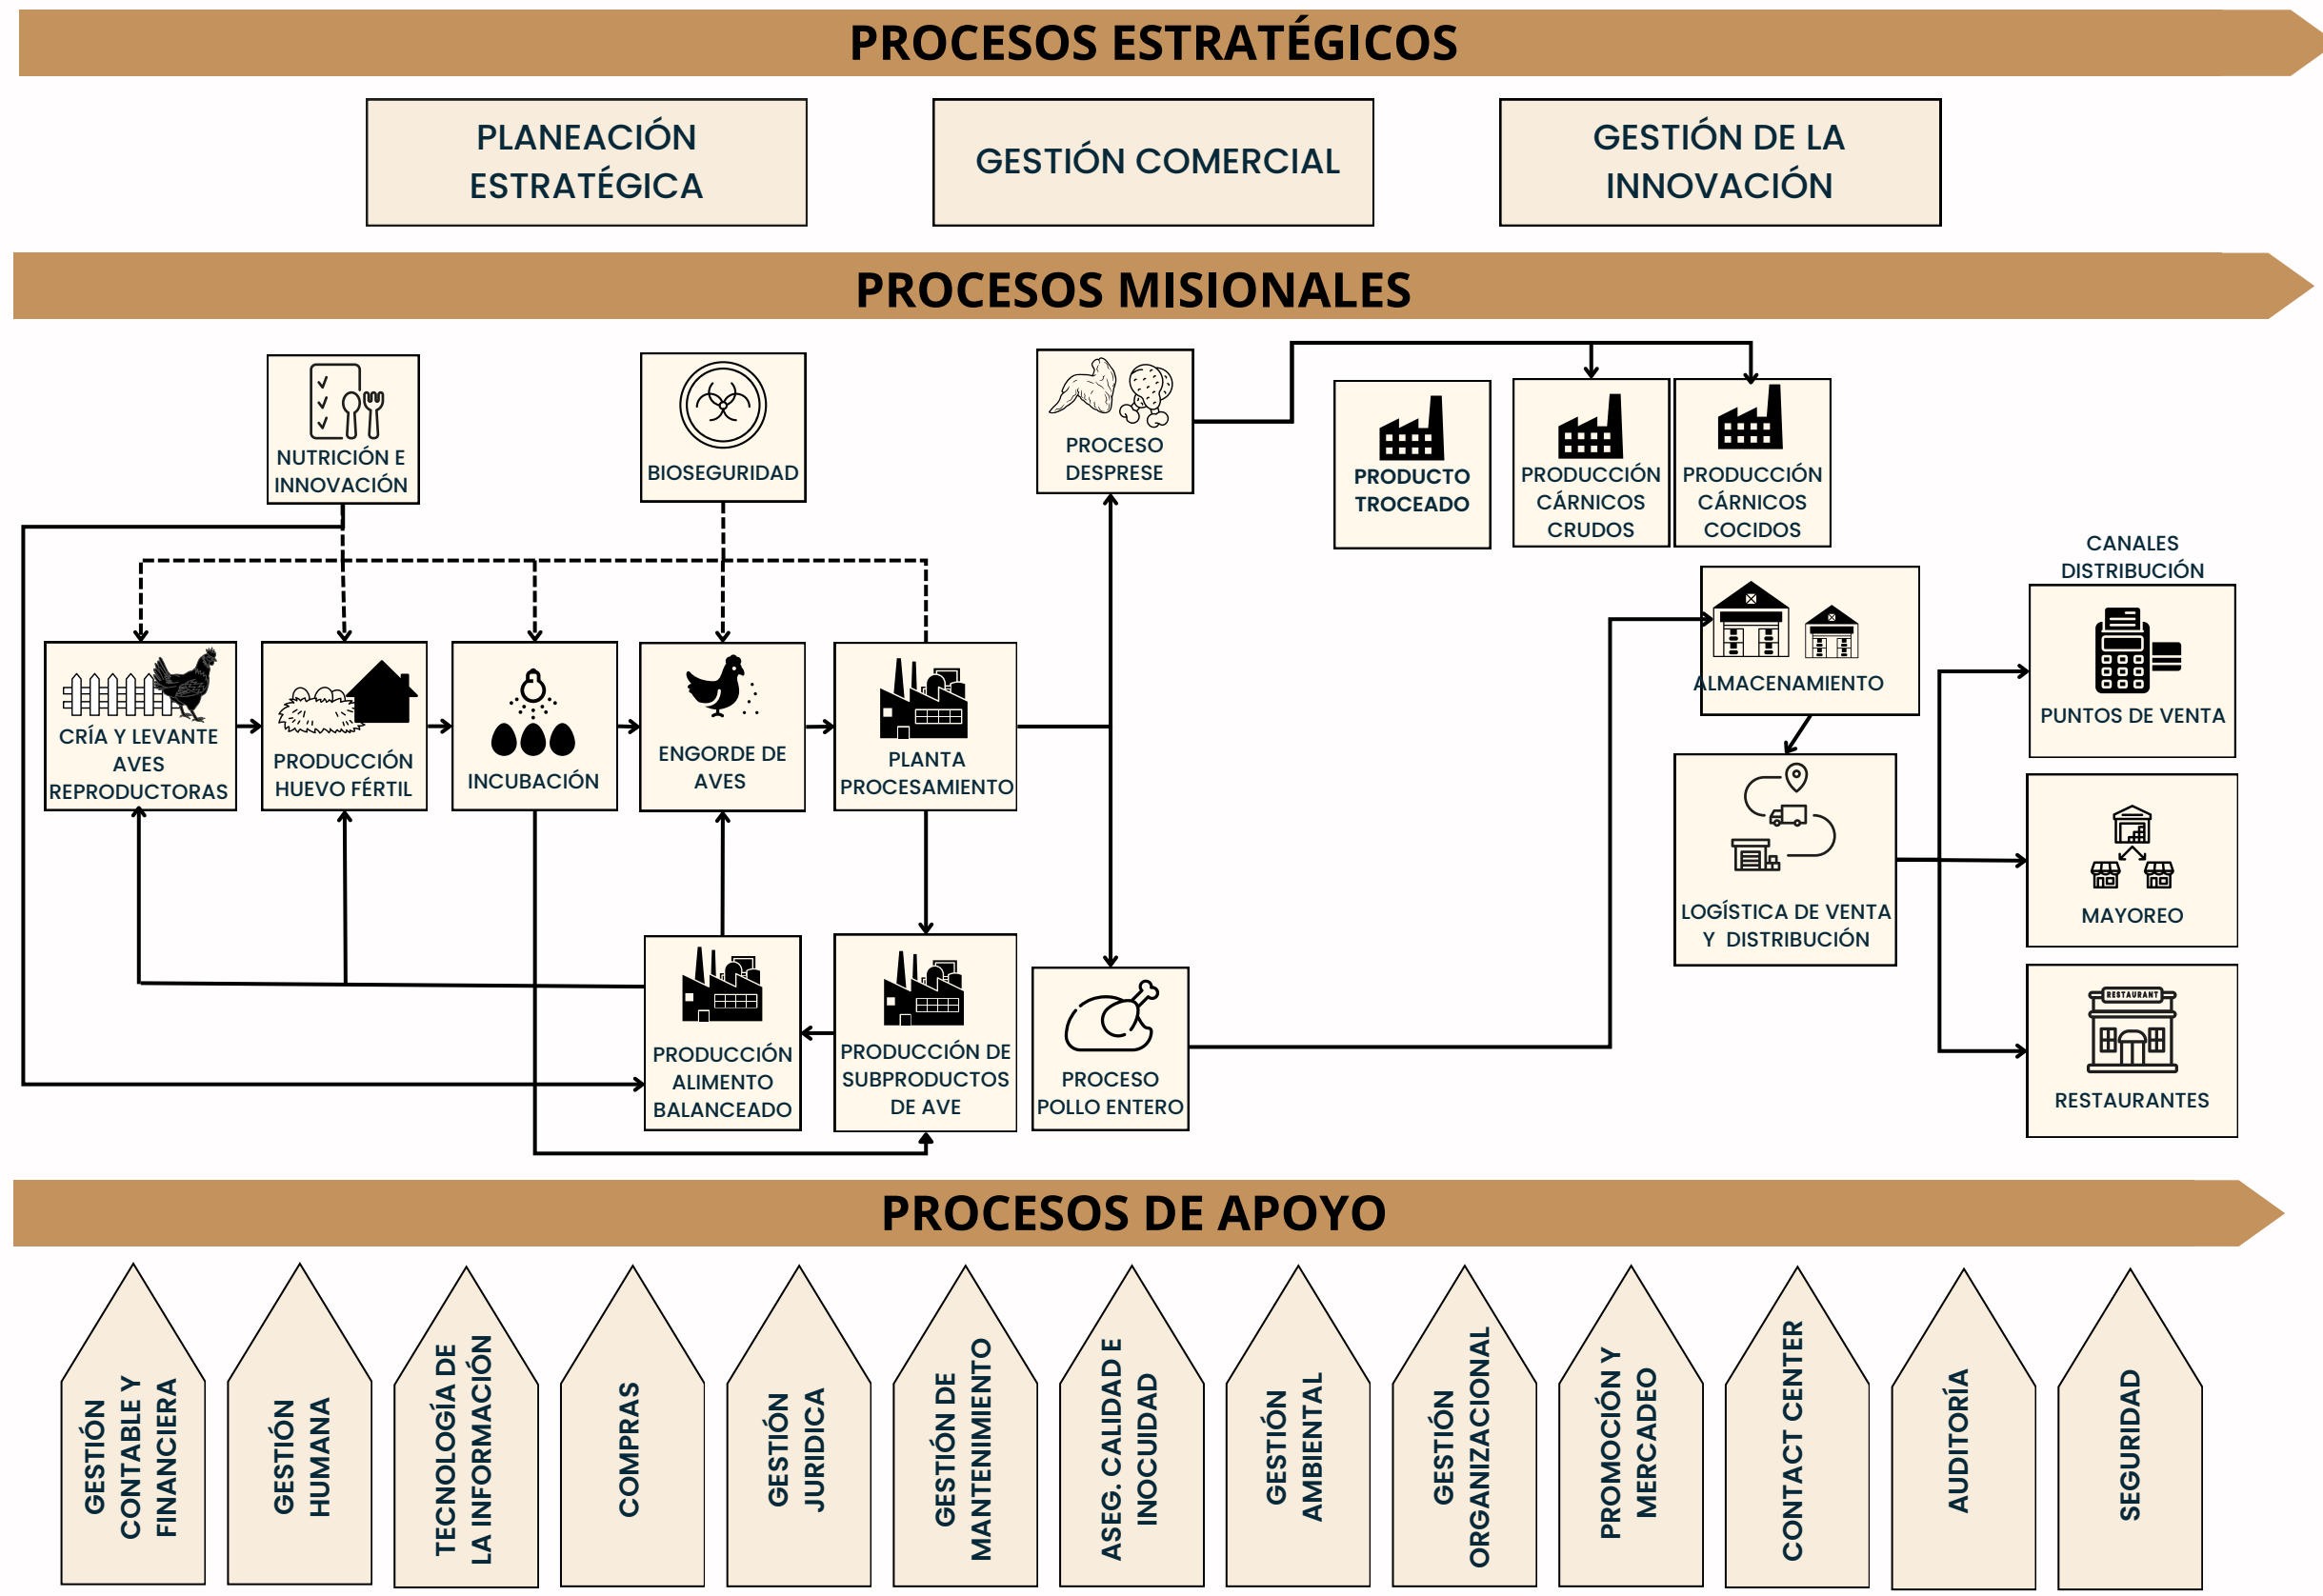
PROCESOS ESTRATÉGICOS

PLANEACIÓN ESTRATÉGICA

GESTIÓN COMERCIAL

GESTIÓN DE LA INNOVACIÓN

PROCESOS MISIONALES

NUTRICIÓN E INNOVACIÓN

BIOSEGURIDAD

PROCESO DESPRESE

PRODUCTO TROCEADO

PRODUCCIÓN CÁRNICOS CRUDOS

PRODUCCIÓN CÁRNICOS COCIDOS

CANALES DISTRIBUCIÓN

ALMACENAMIENTO

PUNTOS DE VENTA

CRÍA Y LEVANTE AVES REPRODUCTORAS

PRODUCCIÓN HUEVO FÉRTIL

INCUBACIÓN

ENGORDE DE AVES

PLANTA PROCESAMIENTO

LOGÍSTICA DE VENTA Y DISTRIBUCIÓN

MAYOREO

PRODUCCIÓN ALIMENTO BALANCEADO

PRODUCCIÓN DE SUBPRODUCTOS DE AVE

PROCESO POLLO ENTERO

RESTAURANT

RESTAURANTES

PROCESOS DE APOYO

GESTIÓN CONTABLE Y FINANCIERA

GESTIÓN HUMANA

TECNOLOGÍA DE LA INFORMACIÓN

COMPRAS

GESTIÓN JURIDICA

GESTIÓN DE MANTENIMIENTO

ASEG. CALIDAD E INOCUIDAD

GESTIÓN AMBIENTAL

GESTIÓN ORGANIZACIONAL

PROMOCIÓN Y MERCADEO

CONTACT CENTER

AUDITORÍA

SEGURIDAD